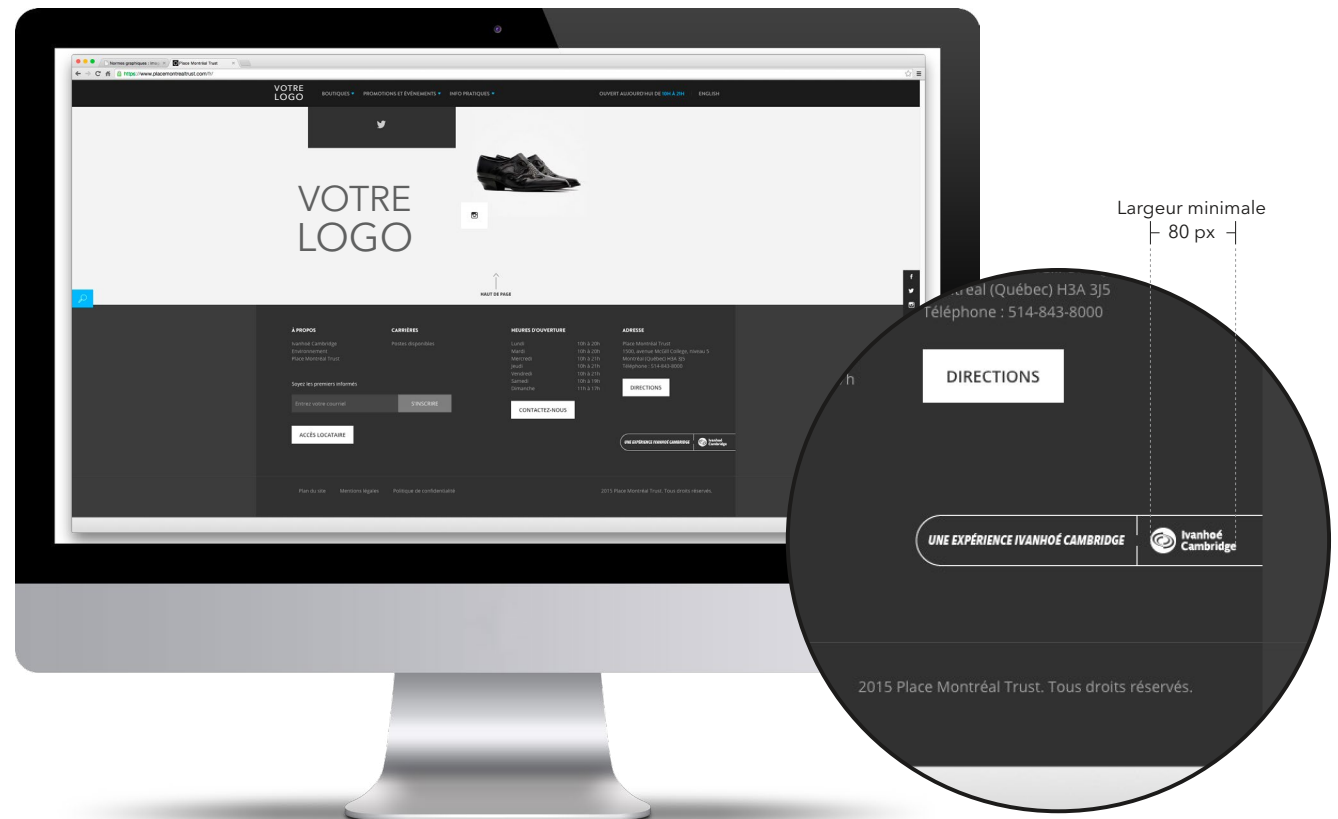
Normes graphiques | Ivanhoé ×
Place Montréal Trust ×
https://www.placemontrealtrust.com/fr/

VOTRE LOGO
BOUTIQUES
PROMOTIONS ET ÉVÉNEMENTS
INFO PRATIQUES
OUVERT AUJOURD'HUI DE 10H À 21H
ENGLISH

VOTRE LOGO

HAUT DE PAGE

À PROPOS
Ivanhoé Cambridge
Environnement
Place Montréal Trust

CARRIÈRES
Postes disponibles

HEURES D'OUVERTURE
| | |
|---|---|
| Lundi | 10h à 20h |
| Mardi | 10h à 20h |
| Mercredi | 10h à 21h |
| Jeudi | 10h à 21h |
| Vendredi | 10h à 21h |
| Samedi | 10h à 19h |
| Dimanche | 11h à 17h |

ADRESSE
Place Montréal Trust
1500, avenue McGill College, niveau 5
Montréal (Québec) H3A 3J5
Téléphone : 514-843-8000

Soyez les premiers informés
Entrez votre courriel
S'INSCRIRE

ACCÈS LOCATAIRE

CONTACTEZ-NOUS

DIRECTIONS

UNE EXPÉRIENCE IVANHOÉ CAMBRIDGE
Ivanhoé Cambridge

Plan du site
Mentions légales
Politique de confidentialité
2015 Place Montréal Trust. Tous droits réservés.

Largeur minimale
80 px

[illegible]tréal (Québec) H3A 3J5
Téléphone : 514-843-8000

DIRECTIONS

UNE EXPÉRIENCE IVANHOÉ CAMBRIDGE
Ivanhoé Cambridge

2015 Place Montréal Trust. Tous droits réservés.